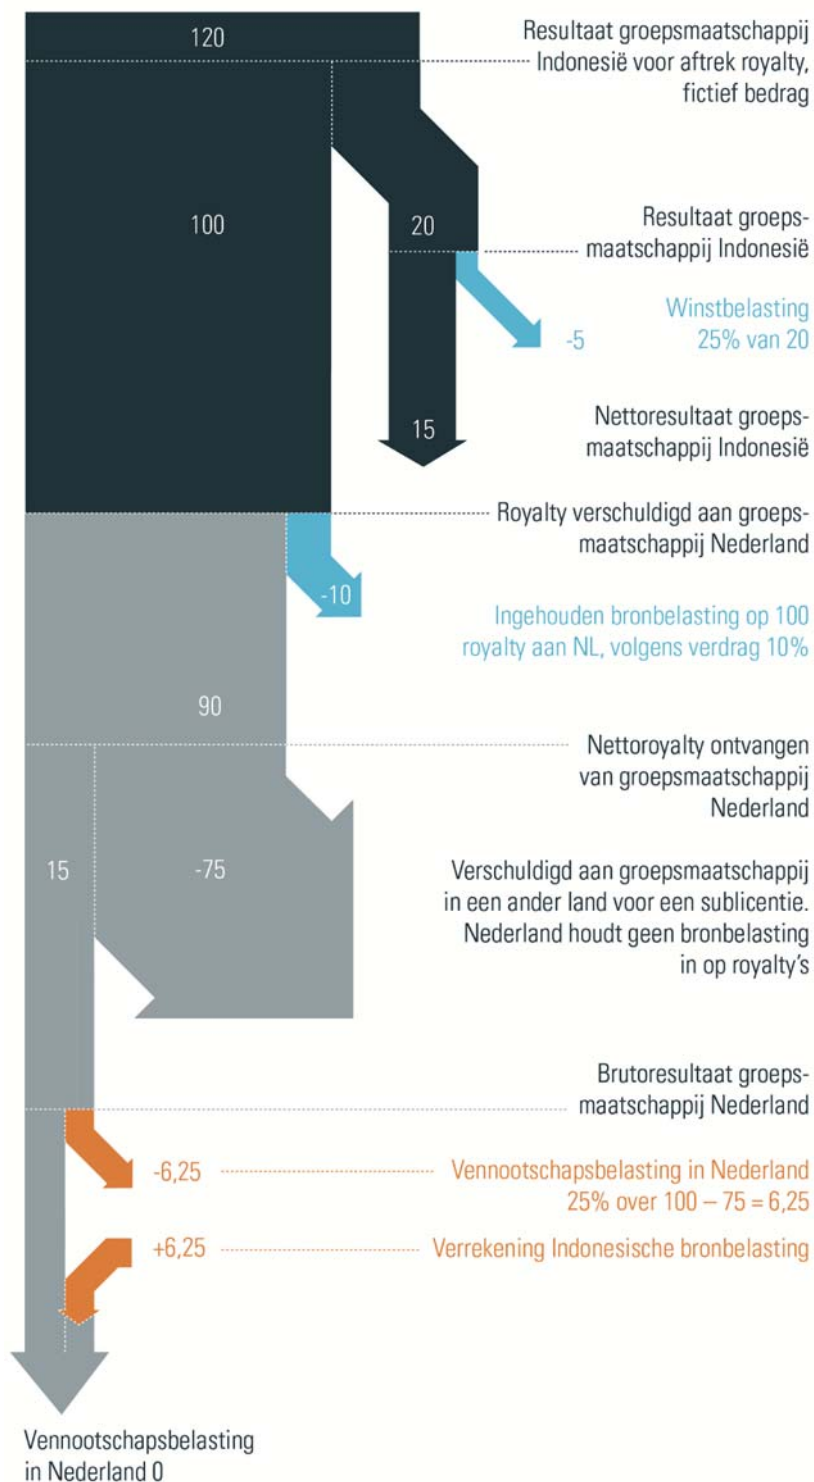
120

Resultaat groepsmaatschappij Indonesië voor aftrek royalty, fictief bedrag

100

20

Resultaat groepsmaatschappij Indonesië

-5

Winstbelasting 25% van 20

15

Nettoresultaat groepsmaatschappij Indonesië

Royalty verschuldigd aan groepsmaatschappij Nederland

-10

Ingehouden bronbelasting op 100 royalty aan NL, volgens verdrag 10%

90

Nettoroyalty ontvangen van groepsmaatschappij Nederland

15

-75

Verschuldigd aan groepsmaatschappij in een ander land voor een sublicentie. Nederland houdt geen bronbelasting in op royalty's

Brutoresultaat groepsmaatschappij Nederland

-6,25

Vennootschapsbelasting in Nederland 25% over 100 – 75 = 6,25

+6,25

Verrekening Indonesische bronbelasting

Vennootschapsbelasting in Nederland 0